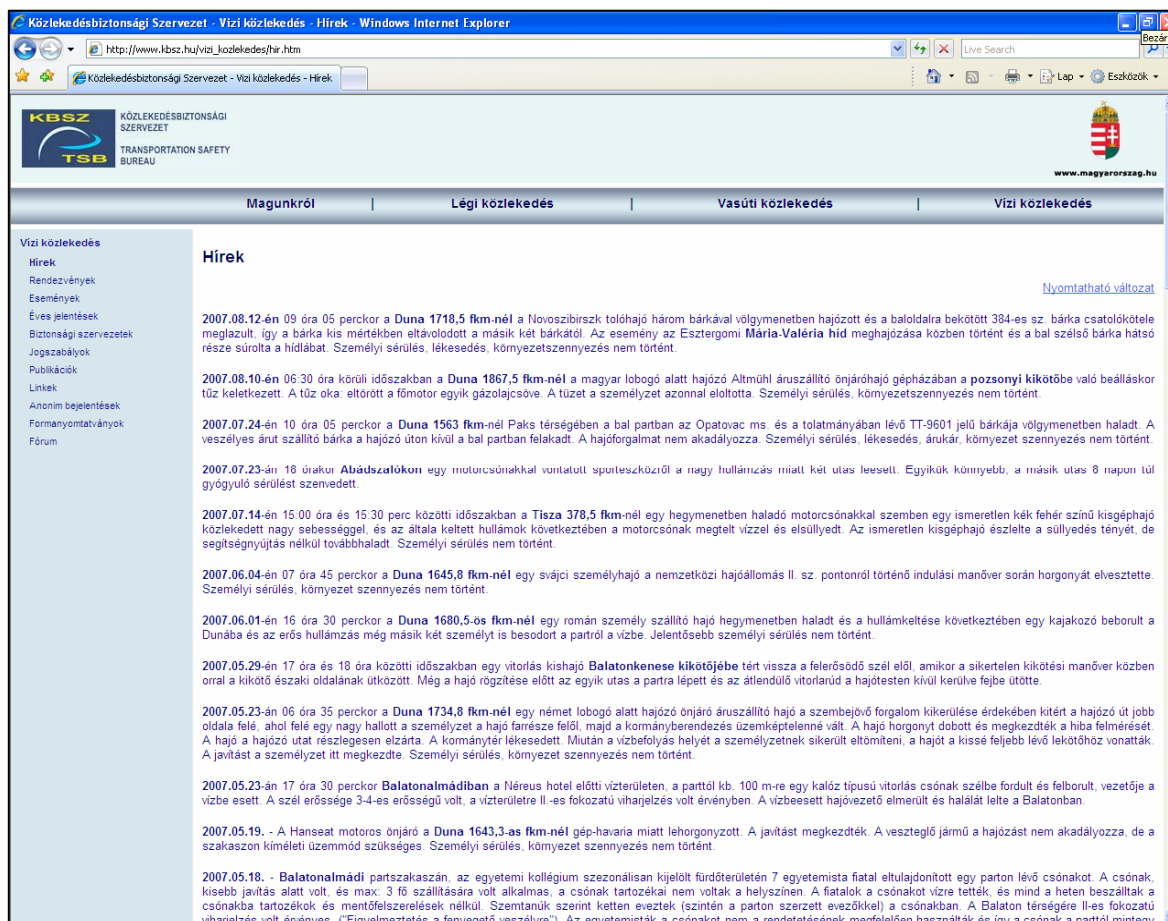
Közlekedésbiztonsági Szervezet - Vízi közlekedés - Hírek - Windows Internet Explorer

Bezár

http://www.kbsz.hu/vizi_kozlekedes/hir.htm

Live Search

Közlekedésbiztonsági Szervezet - Vízi közlekedés - Hírek

Lap Eszközök

KBSZ TSB KÖZLEKEDÉSBIZTONSÁGI SZERVEZET TRANSPORTATION SAFETY BUREAU

www.magyarorszag.hu

Magunkról | Légi közlekedés | Vasúti közlekedés | Vízi közlekedés

Vízi közlekedés
Hírek
Rendezvények
Események
Éves jelentések
Biztonsági szervezetek
Jogszabályok
Publikációk
Linkek
Anonim bejelentések
Formanyomtatványok
Fórum

Hírek

Nyomtatható változat

2007.08.12-én 09 óra 05 perckor a Duna 1718,5 fkm-nél a Novoszibirszk tolóhajó három bárkával völgymenetben hajózott és a baloldalra bekötött 384-es sz. bárka csatolókötele meglazult, így a bárka kis mértékben eltávolodott a másik két bárkától. Az esemény az Esztergomi Mária-Valéria híd meghajózása közben történt és a bal szélső bárka hátsó része súrolta a hídlábat. Személyi sérülés, lékesedés, környezetszennyezés nem történt.

2007.08.10-én 06:30 óra körüli időszakban a Duna 1867,5 fkm-nél a magyar lobogó alatt hajózó Altmühl áruszállító önjáróhajó gépházában a pozsonyi kikötőbe való beálláskor tűz keletkezett. A tűz oka: eltörött a főmotor egyik gázolajcsöve. A tüzet a személyzet azonnal eloltotta. Személyi sérülés, környezetszennyezés nem történt.

2007.07.24-én 10 óra 05 perckor a Duna 1563 fkm-nél Paks térségében a bal partban az Opatovac ms. és a tolatmányában lévő TT-9601 jelű bárkája völgymenetben haladt. A veszélyes árut szállító bárka a hajózó úton kívül a bal partban felakadt. A hajóforgalmat nem akadályozza. Személyi sérülés, lékesedés, árukár, környezet szennyezés nem történt.

2007.07.23-án 18 órakor Abádszalókon egy motorcsónakkal vontatott sporteszközről a nagy hullámzás miatt két utas leesett. Egyikük könnyebb, a másik utas 8 napon túl gyógyuló sérülést szenvedett.

2007.07.14-én 15:00 óra és 15:30 perc közötti időszakban a Tisza 378,5 fkm-nél egy hegymenetben haladó motorcsónakkal szemben egy ismeretlen kék fehér színű kisgéphajó közlekedett nagy sebességgel, és az általa keltett hullámok következtében a motorcsónak megtelt vízzel és elsüllyedt. Az ismeretlen kisgéphajó észlelte a süllyedés tényét, de segítségnyújtás nélkül továbbhaladt. Személyi sérülés nem történt.

2007.06.04-én 07 óra 45 perckor a Duna 1645,8 fkm-nél egy svájci személyhajó a nemzetközi hajóállomás II. sz. pontonról történő indulási manőver során horgonyát elvesztette. Személyi sérülés, környezet szennyezés nem történt.

2007.06.01-én 16 óra 30 perckor a Duna 1680,5-ös fkm-nél egy román személy szállító hajó hegymenetben haladt és a hullámkeltése következtében egy kajakozó beborult a Dunába és az erős hullámzás még másik két személyt is besodort a partról a vízbe. Jelentősebb személyi sérülés nem történt.

2007.05.29-én 17 óra és 18 óra közötti időszakban egy vitorlás kishajó Balatonkenese kikötőjébe tért vissza a felerősödő szél elől, amikor a sikertelen kikötési manőver közben orral a kikötő északi oldalának ütközött. Még a hajó rögzítése előtt az egyik utas a partra lépett és az átlendülő vitorlarúd a hajótesten kívül kerülve fejbe ütötte.

2007.05.23-án 06 óra 35 perckor a Duna 1734,8 fkm-nél egy német lobogó alatt hajózó önjáró áruszállító hajó a szembejövő forgalom kikerülése érdekében kitért a hajózó út jobb oldala felé, ahol felé egy nagy hallott a személyzet a hajó farrésze felől, majd a kormányberendezés üzemképtelenné vált. A hajó horgonyt dobott és megkezdték a hiba felmérését. A hajó a hajózó utat részlegesen elzárta. A kormánytér lékesedett. Miután a vízbefolyás helyét a személyzetnek sikerült eltömíteni, a hajót a kissé feljebb lévő lekötőhöz vonatták. A javítást a személyzet itt megkezdte. Személyi sérülés, környezet szennyezés nem történt.

2007.05.23-án 17 óra 30 perckor Balatonalmádiban a Néreus hotel előtti vízterületen, a parttól kb. 100 m-re egy kalóz típusú vitorlás csónak szélbe fordult és felborult, vezetője a vízbe esett. A szél erőssége 3-4-es erősségű volt, a vízterületre II.-es fokozatú viharjelzés volt érvényben. A vízbeesett hajóvezető elmerült és halálát lelte a Balatonban.

2007.05.19. - A Hanseat motoros önjáró a Duna 1643,3-as fkm-nél gép-havaria miatt lehorgonyzott. A javítást megkezdték. A veszteglő jármű a hajózást nem akadályozza, de a szakaszon kíméleti üzemmód szükséges. Személyi sérülés, környezet szennyezés nem történt.

2007.05.18. - Balatonalmádi partszakaszán, az egyetemi kollégium szezonálisan kijelölt fürdőterületén 7 egyetemista fiatal eltulajdonított egy parton lévő csónakot. A csónak, kisebb javítás alatt volt, és max: 3 fő szállítására volt alkalmas, a csónak tartozékai nem voltak a helyszínen. A fiatalok a csónakot vízre tették, és mind a heten beszálltak a csónakba tartozékok és mentőfelszerelések nélkül. Szemtanúk szerint ketten eveztek (szintén a parton szerzett evezőkkel) a csónakban. A Balaton térségére II-es fokozatú viharjelzés volt érvényes, ("Figyelmeztetés a fenyegető veszélyre"). Az egyetemisták a csónakot nem a rendeltetésének megfelelően használták és így a csónak a parttól mintegy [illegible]